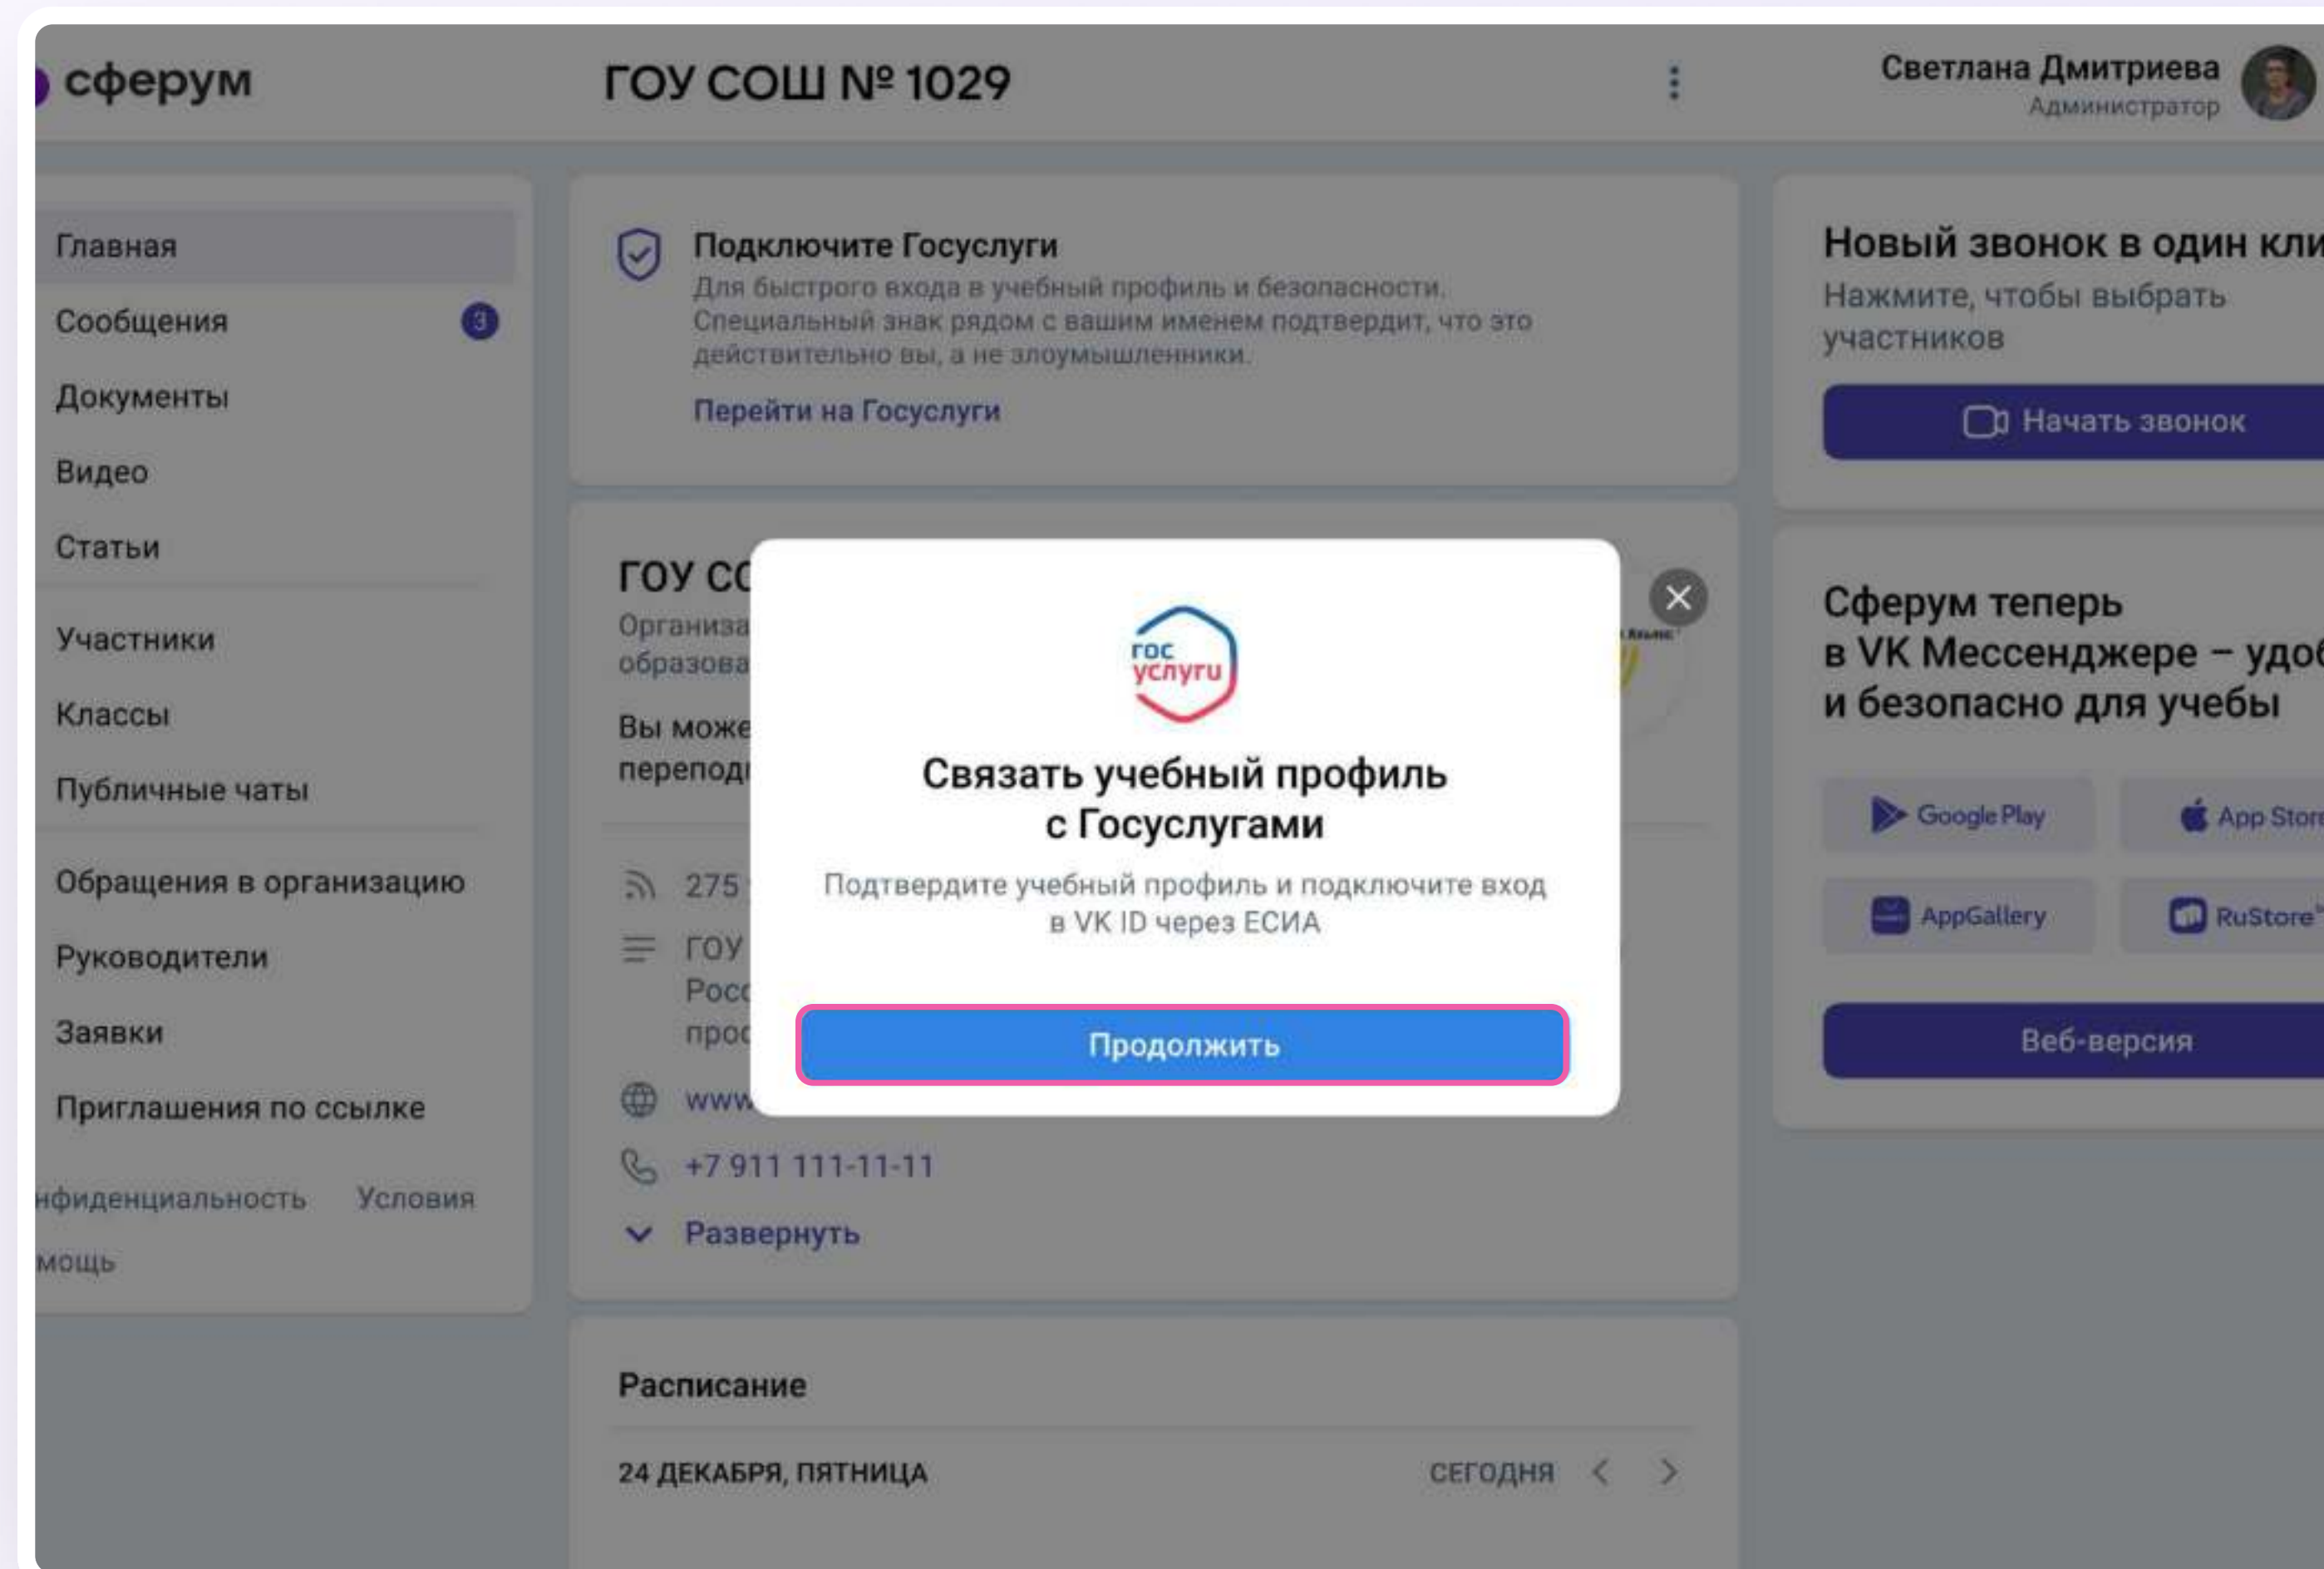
сферум

ГОУ СОШ № 1029

Светлана Дмитриева
Администратор

Главная
Сообщения 3
Документы
Видео
Статьи
Участники
Классы
Публичные чаты
Обращения в организацию
Руководители
Заявки
Приглашения по ссылке

нфиденциальность Условия
мощь

Подключите Госуслуги
Для быстрого входа в учебный профиль и безопасности. Специальный знак рядом с вашим именем подтвердит, что это действительно вы, а не злоумышленники.
Перейти на Госуслуги

ГОУ СС
Организа
образова
Вы може
переподг

275
ГОУ
Росс
прос
www
+7 911 111-11-11
Развернуть

гос услуги

Связать учебный профиль с Госуслугами

Подтвердите учебный профиль и подключите вход в VK ID через ЕСИА

Продолжить

Новый звонок в один кли
Нажмите, чтобы выбрать участников
Начать звонок

Сферум теперь в VK Мессенджере – удо и безопасно для учебы

Google Play
App Stor
AppGallery
RuStore

Веб-версия

Расписание
24 ДЕКАБРЯ, ПЯТНИЦА
СЕГОДНЯ